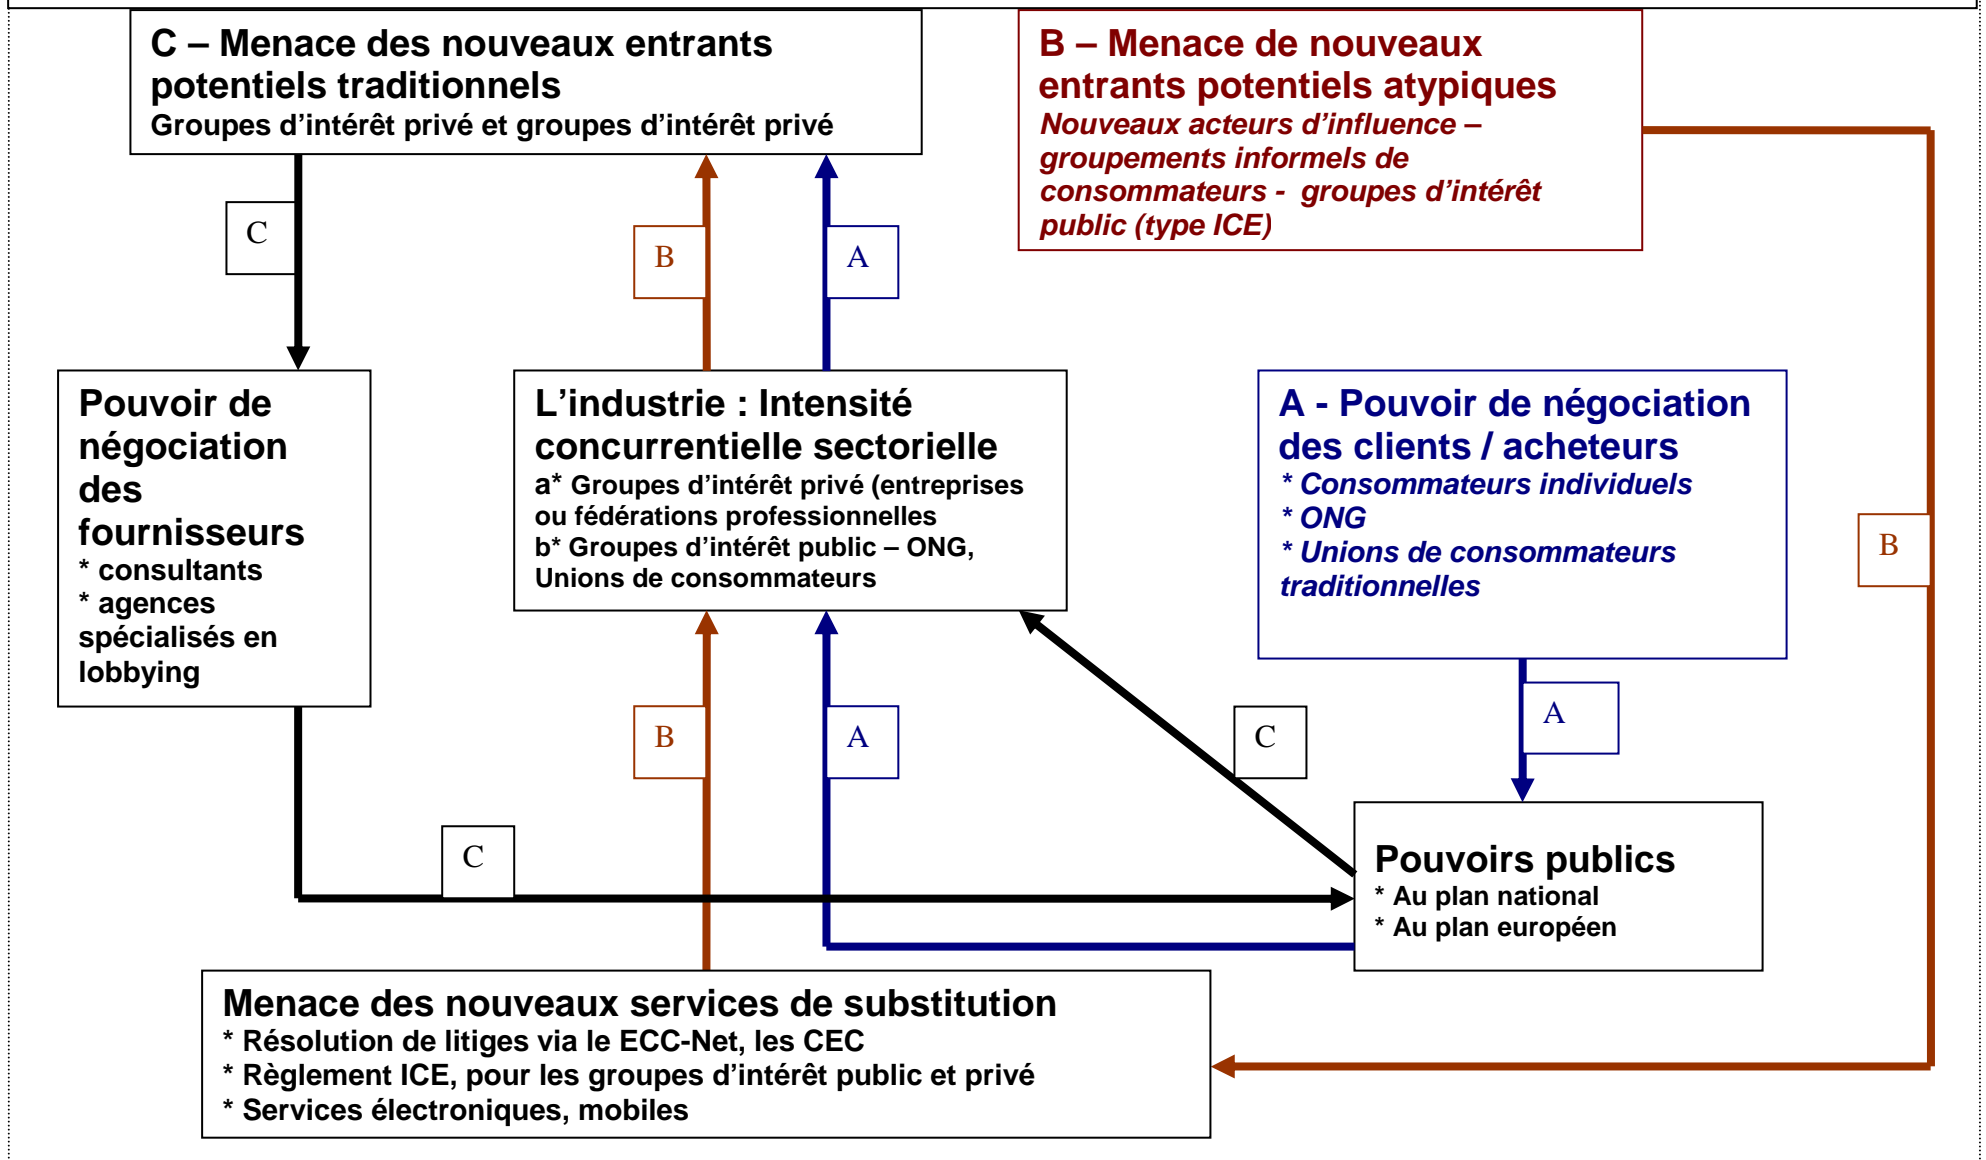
C – Menace des nouveaux entrants potentiels traditionnels
Groupes d'intérêt privé et groupes d'intérêt privé

B – Menace de nouveaux entrants potentiels atypiques
Nouveaux acteurs d'influence – groupements informels de consommateurs - groupes d'intérêt public (type ICE)

C

B

A

Pouvoir de négociation des fournisseurs
* consultants
* agences spécialisés en lobbying

L'industrie : Intensité concurrentielle sectorielle
a* Groupes d'intérêt privé (entreprises ou fédérations professionnelles
b* Groupes d'intérêt public – ONG, Unions de consommateurs

A - Pouvoir de négociation des clients / acheteurs
* Consommateurs individuels
* ONG
* Unions de consommateurs traditionnelles

B

A

B

A

C

C

Pouvoirs publics
* Au plan national
* Au plan européen

Menace des nouveaux services de substitution
* Résolution de litiges via le ECC-Net, les CEC
* Règlement ICE, pour les groupes d'intérêt public et privé
* Services électroniques, mobiles